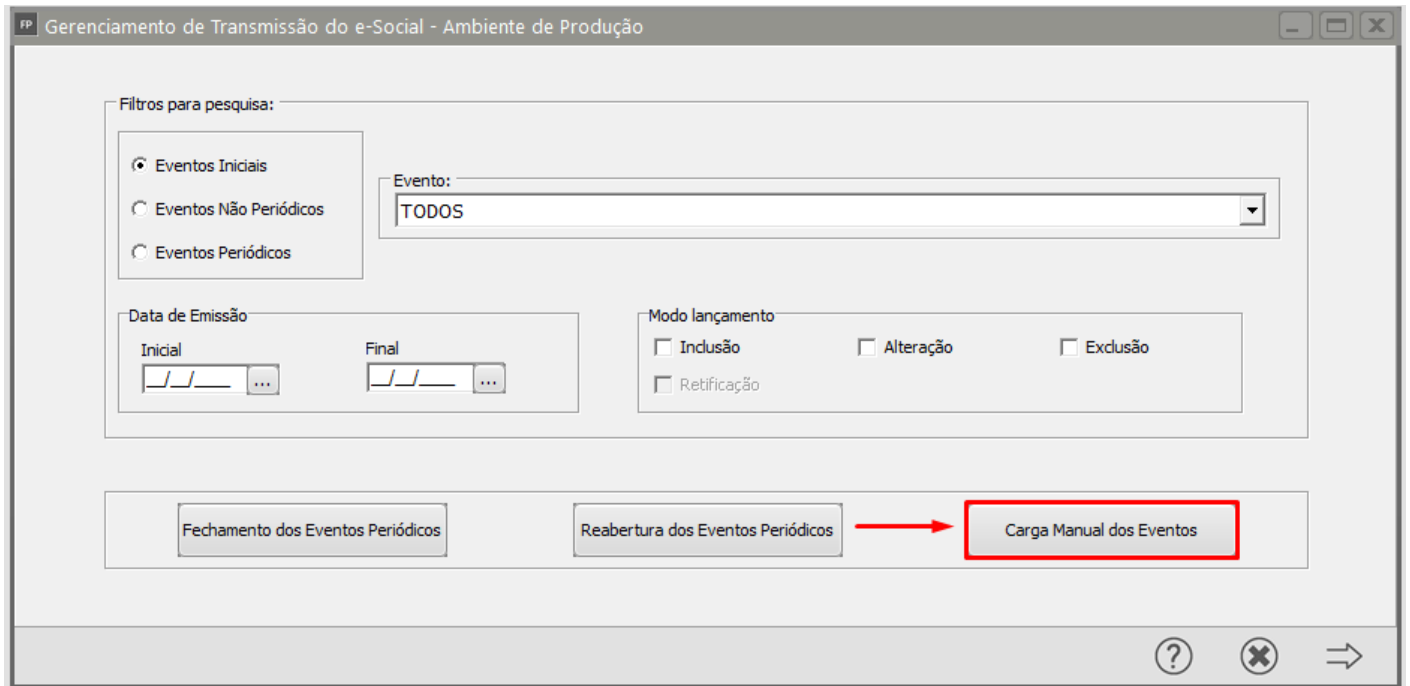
FP Gerenciamento de Transmissão do e-Social - Ambiente de Produção

Filtros para pesquisa:

Eventos Iniciais
Eventos Não Periódicos
Eventos Periódicos

Evento:
TODOS

Data de Emissão
Inicial
__/__/____ ...
Final
__/__/____ ...

Modo lançamento
Inclusão
Alteração
Exclusão
Retificação

Fechamento dos Eventos Periódicos
Reabertura dos Eventos Periódicos
Carga Manual dos Eventos